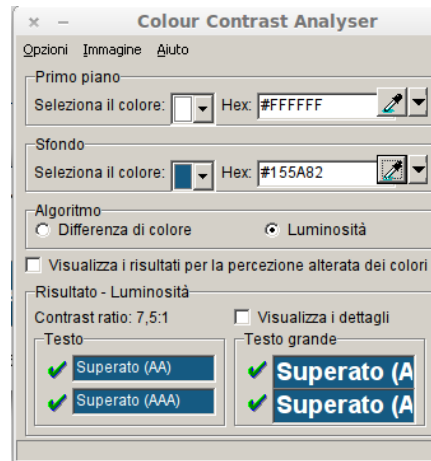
× – Colour Contrast Analyser

Opzioni Immagine Aiuto

Primo piano
Seleziona il colore: Hex: #FFFFFF

Sfondo
Seleziona il colore: Hex: #155A82

Algoritmo
Differenza di colore Luminosità

Visualizza i risultati per la percezione alterata dei colori

Risultato - Luminosità
Contrast ratio: 7,5:1
Visualizza i dettagli

Testo
Superato (AA)
Superato (AAA)

Testo grande
Superato (A
Superato (A